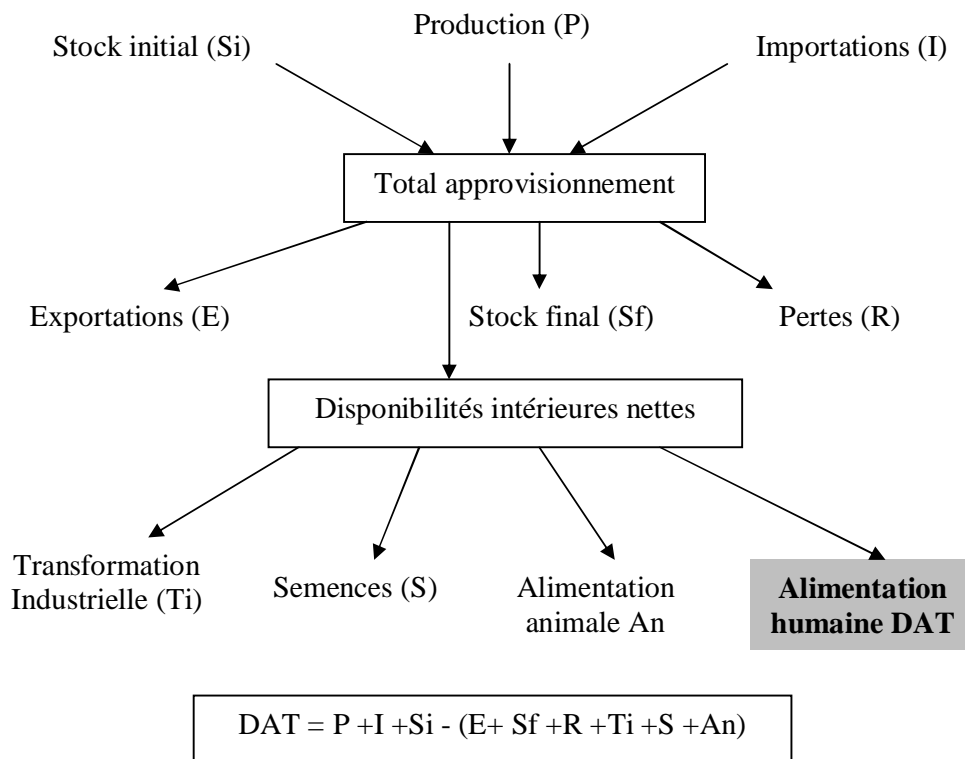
Production (P)

Stock initial (Si)

Importations (I)

Total approvisionnement

Exportations (E)

Stock final (Sf)

Pertes (R)

Disponibilités intérieures nettes

Transformation Industrielle (Ti)

Semences (S)

Alimentation animale An

**Alimentation humaine DAT**

DAT = P +I +Si - (E+ Sf +R +Ti +S +An)